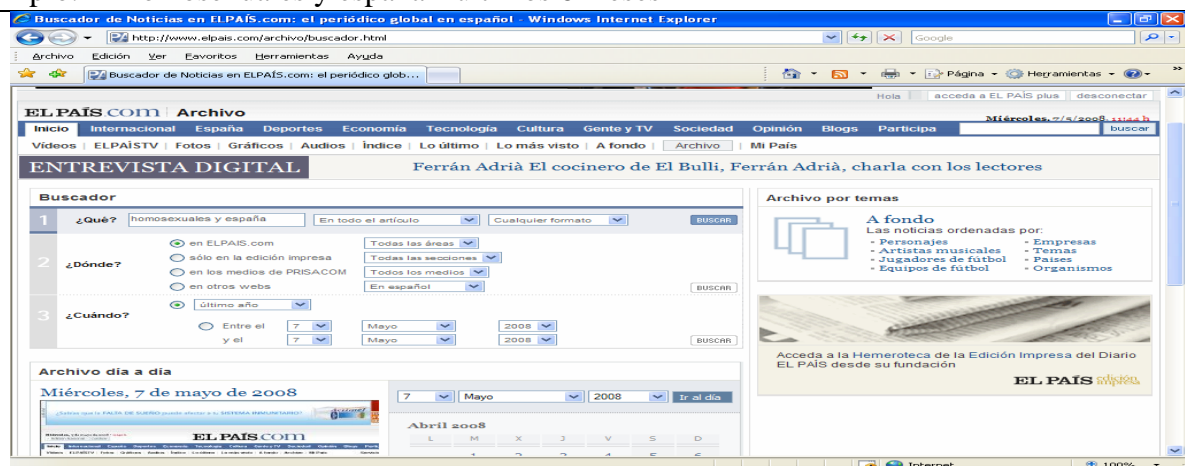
Buscador de Noticias en ELPAÍS.com: el periódico global en español - Windows Internet Explorer

http://www.elpais.com/archivo/buscador.html

Google

Archivo Edición Ver Favoritos Herramientas Ayuda

Buscador de Noticias en ELPAÍS.com: el periódico glob...

Página Herramientas

Hola | acceda a EL PAÍS plus | desconectar

EL PAÍS.com | Archivo

Miércoles, 7/5/2008 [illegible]

Inicio Internacional España Deportes Economía Tecnología Cultura Gente y TV Sociedad Opinión Blogs Participa

buscar

Vídeos | ELPAÍSTV | Fotos | Gráficos | Audios | Índice | Lo último | Lo más visto | A fondo | Archivo | Mi País

ENTREVISTA DIGITAL

Ferrán Adrià El cocinero de El Bulli, Ferrán Adrià, charla con los lectores

Buscador

1 ¿Qué? homosexuales y españa | En todo el artículo | Cualquier formato | BUSCAR

2 ¿Dónde?
en ELPAIS.com | Todas las áreas
sólo en la edición impresa | Todas las secciones
en los medios de PRISACOM | Todos los medios
en otros webs | En español | BUSCAR

3 ¿Cuándo?
último año
Entre el 7 Mayo 2008
y el 7 Mayo 2008 | BUSCAR

Archivo por temas

A fondo
Las noticias ordenadas por:
• Personajes • Empresas
• Artistas musicales • Temas
• Jugadores de fútbol • Países
• Equipos de fútbol • Organismos

Acceda a la Hemeroteca de la Edición Impresa del Diario EL PAÍS desde su fundación

EL PAÍS edición impresa

Archivo día a día

Miércoles, 7 de mayo de 2008

7 | Mayo | 2008 | Ir al día

Abril 2008
L M X J V S D

EL PAÍS.com

Internet

100%